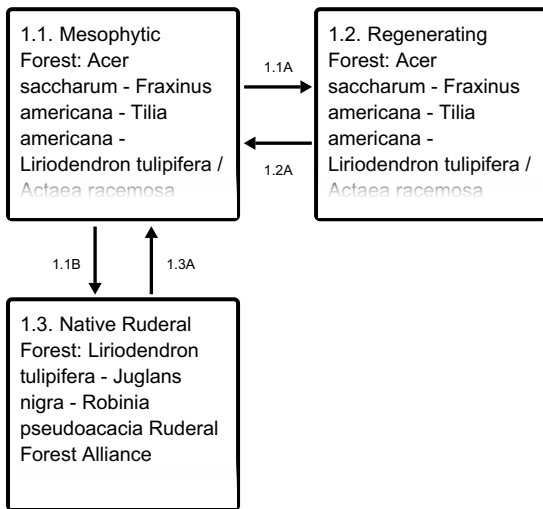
1.1. Mesophytic Forest: Acer saccharum - Fraxinus americana - Tilia americana - Liriodendron tulipifera / Actaea racemosa

1.1A

1.2A

1.2. Regenerating Forest: Acer saccharum - Fraxinus americana - Tilia americana - Liriodendron tulipifera / Actaea racemosa

1.1B

1.3A

1.3. Native Ruderal Forest: Liriodendron tulipifera - Juglans nigra - Robinia pseudoacacia Ruderal Forest Alliance